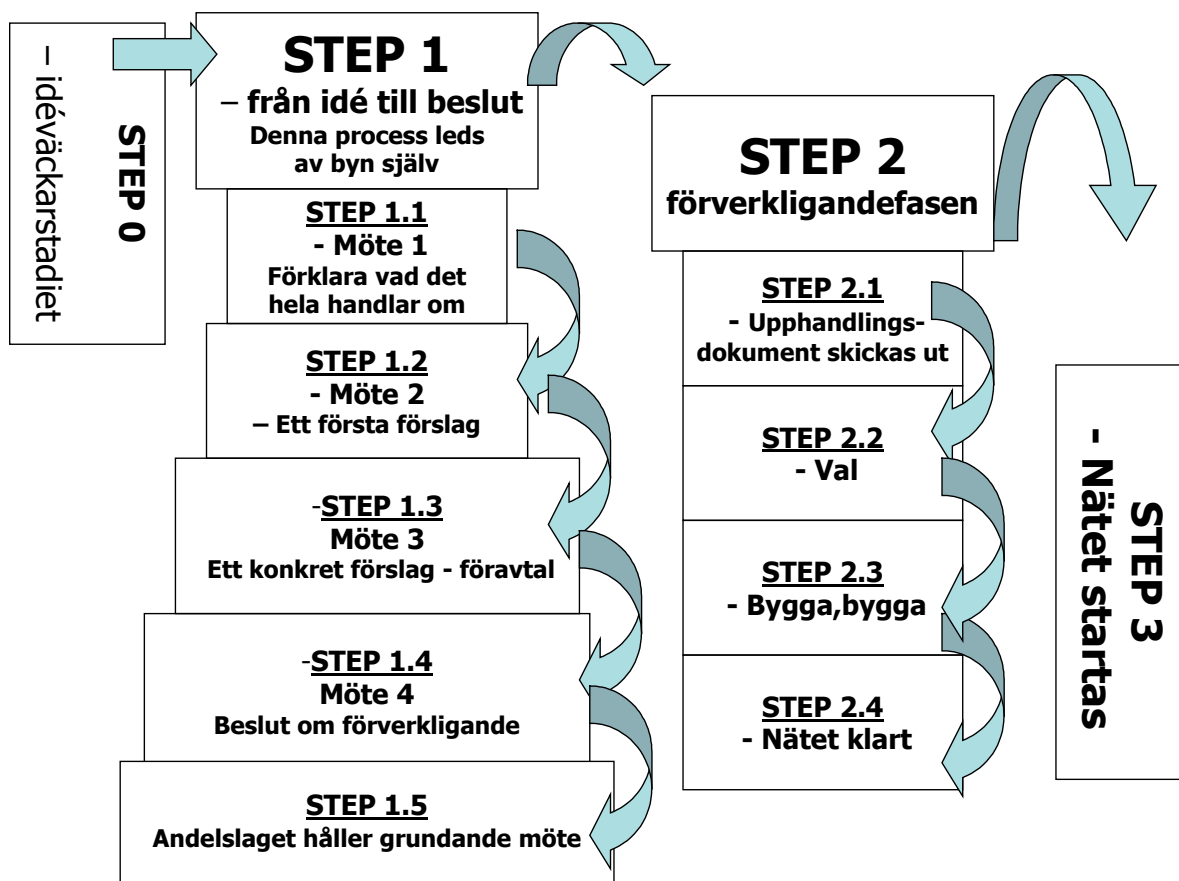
STEP 0
– idéväckarstadiet

STEP 1
– från idé till beslut
Denna process leds av byn själv

STEP 1.1
- Möte 1
Förklara vad det hela handlar om

STEP 1.2
- Möte 2
– Ett första förslag

-STEP 1.3
Möte 3
Ett konkret förslag - föravtal

-STEP 1.4
Möte 4
Beslut om förverkligande

STEP 1.5
Andelslaget håller grundande möte

STEP 2
förverkligandefasen

STEP 2.1
- Upphandlingsdokument skickas ut

STEP 2.2
- Val

STEP 2.3
- Bygga,bygga

STEP 2.4
- Nätet klart

STEP 3
- Nätet startas